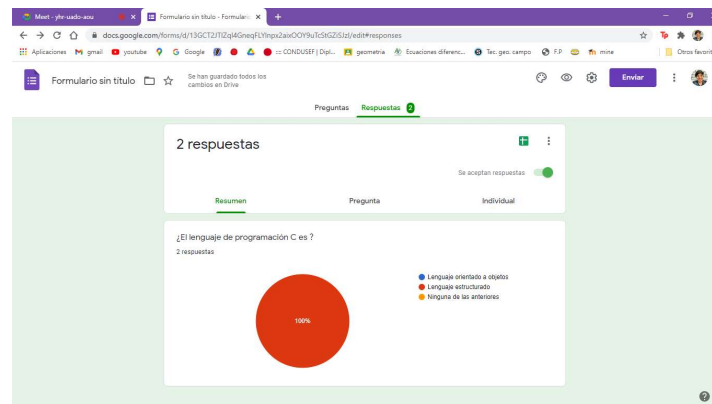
Meet - yhr-uado-aou ×
Formulario sin título - Formular ×
+

docs.google.com/forms/d/13GCT2jTIZql4GneqFLYInpx2aixOOY9uTcStGZiSJzI/edit#responses

Aplicaciones  gmail  youtube  Google  ::: CONDUSEF | Dipl...  geometria  Ecuaciones diferenc...  Tec. geo. campo  F.P.  mine  Otros favorit

Formulario sin título
Se han guardado todos los cambios en Drive
Enviar

Preguntas  Respuestas 2

2 respuestas

Se aceptan respuestas

Resumen  Pregunta  Individual

¿El lenguaje de programación C es ?
2 respuestas

Lenguaje orientado a objetos
Lenguaje estructurado
Ninguna de las anteriores

100%